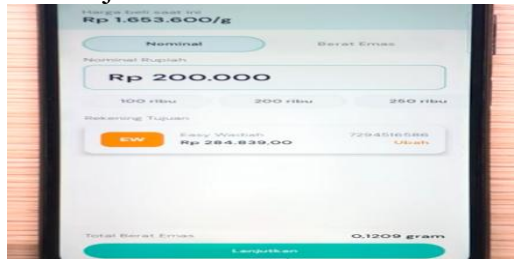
Harga beli saat ini
Rp 1.653.600/g

Nominal
Berat Emas

Nominal Rupiah
Rp 200.000

100 ribu
200 ribu
250 ribu

Rekening Tujuan
EW
Easy Wadiah
Rp 284.839,00
7294516586
Ubah

Total Berat Emas
0,1209 gram

Lanjutkan